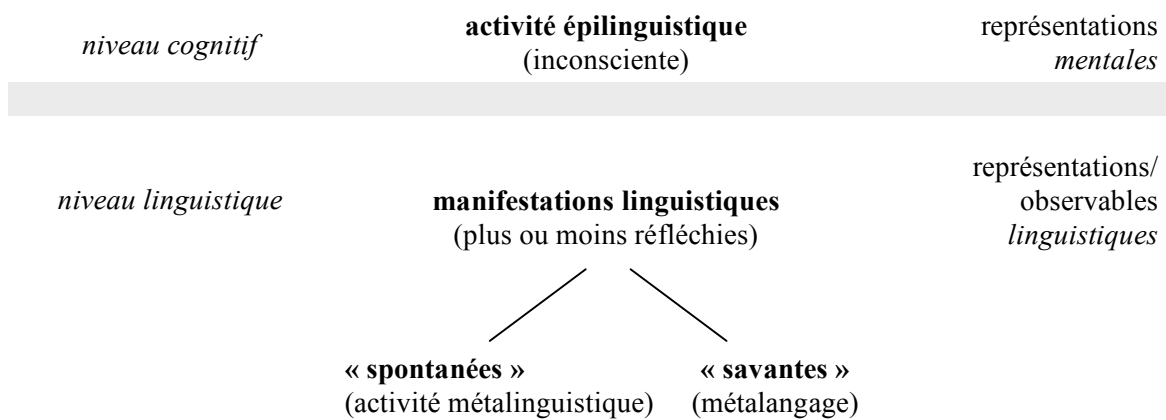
niveau cognitif

activité épilinguistique
(inconsciente)

représentations
mentales

niveau linguistique

manifestations linguistiques
(plus ou moins réfléchies)

représentations/
observables
linguistiques

« spontanées »
(activité métalinguistique)

« savantes »
(métalangage)